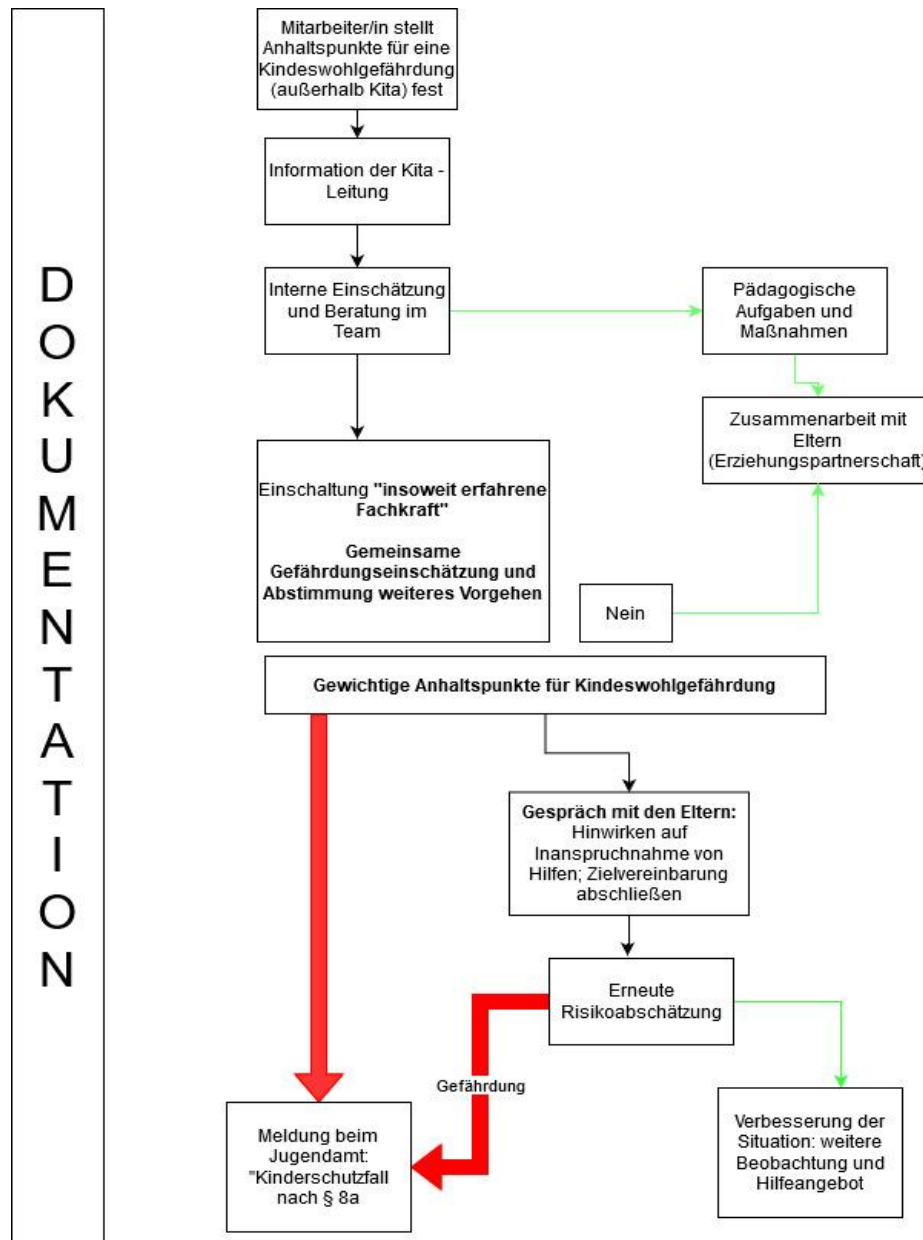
DOKUMENTATION

Mitarbeiter/in stellt Anhaltspunkte für eine Kindeswohlgefährdung (außerhalb Kita) fest

Information der Kita - Leitung

Interne Einschätzung und Beratung im Team

Pädagogische Aufgaben und Maßnahmen

Zusammenarbeit mit Eltern (Erziehungspartnerschaft)

Einschaltung "insoweit erfahrene Fachkraft"

Gemeinsame Gefährdungseinschätzung und Abstimmung weiteres Vorgehen

Nein

Gewichtige Anhaltspunkte für Kindeswohlgefährdung

Gespräch mit den Eltern: Hinwirken auf Inanspruchnahme von Hilfen; Zielvereinbarung abschließen

Erneute Risikoabschätzung

Gefährdung

Meldung beim Jugendamt: "Kinderschutzfall nach § 8a

Verbesserung der Situation: weitere Beobachtung und Hilfeangebot